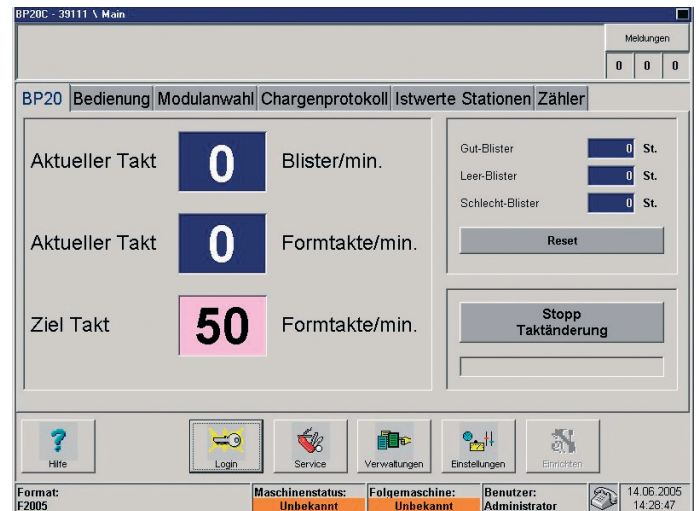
BP20C - 39111 \ Main

Meldungen
0 0 0

BP20 Bedienung Modulanwahl Chargenprotokoll Istwerte Stationen Zähler

Aktueller Takt 0 Blister/min.

Aktueller Takt 0 Formtakte/min.

Ziel Takt 50 Formtakte/min.

Gut-Blister 0 St.
Leer-Blister 0 St.
Schlecht-Blister 0 St.

Reset

Stopp Taktänderung

Hilfe Login Service Verwaltungen Einstellungen Einrichten

Format: F2005
Maschinenstatus: Unbekannt
Folgemaschine: Unbekannt
Benutzer: Administrator
14.06.2005 14:28:47